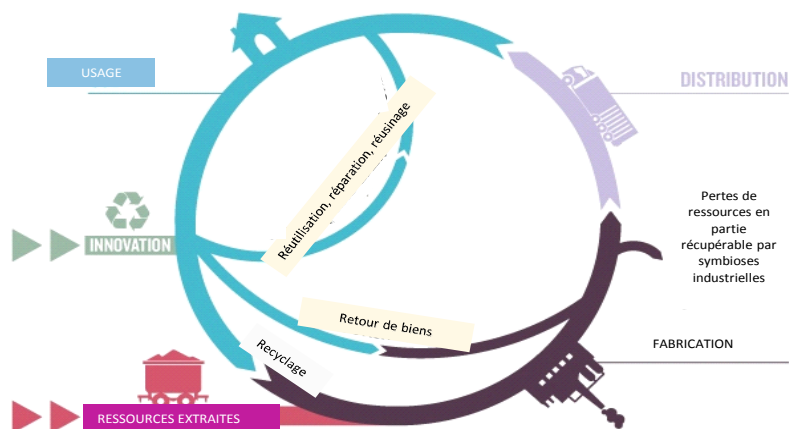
USAGE

DISTRIBUTION

Réutilisation, réparation, réusinage

INNOVATION

Pertes de ressources en partie récupérable par symbioses industrielles

Retour de biens

FABRICATION

Recyclage

RESSOURCES EXTRAITES